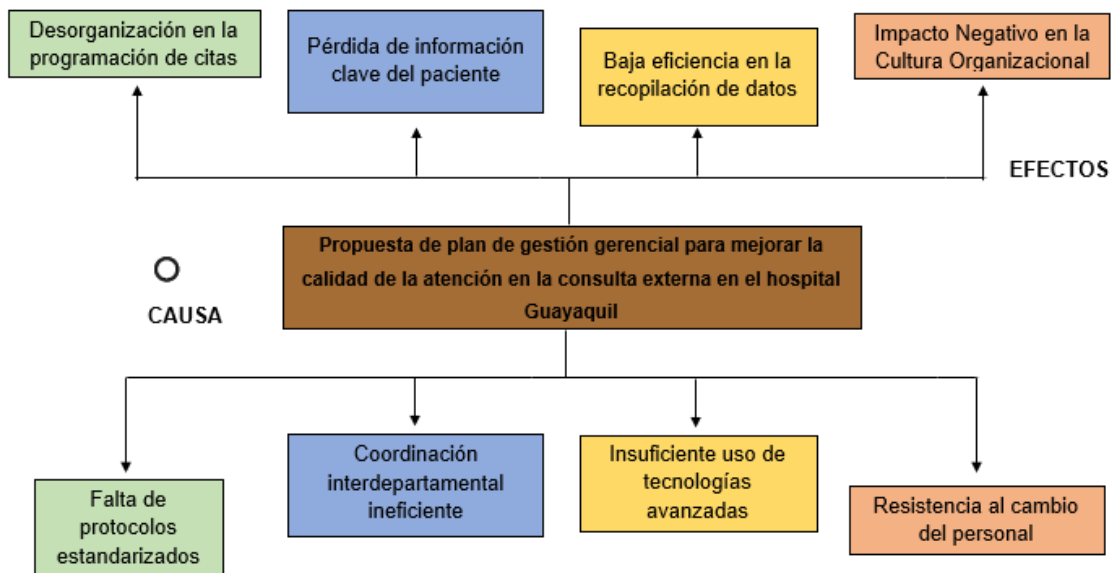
Desorganización en la programación de citas

Pérdida de información clave del paciente

Baja eficiencia en la recopilación de datos

Impacto Negativo en la Cultura Organizacional

EFECTOS

O

CAUSA

Propuesta de plan de gestión gerencial para mejorar la calidad de la atención en la consulta externa en el hospital Guayaquil

Falta de protocolos estandarizados

Coordinación interdepartamental ineficiente

Insuficiente uso de tecnologías avanzadas

Resistencia al cambio del personal